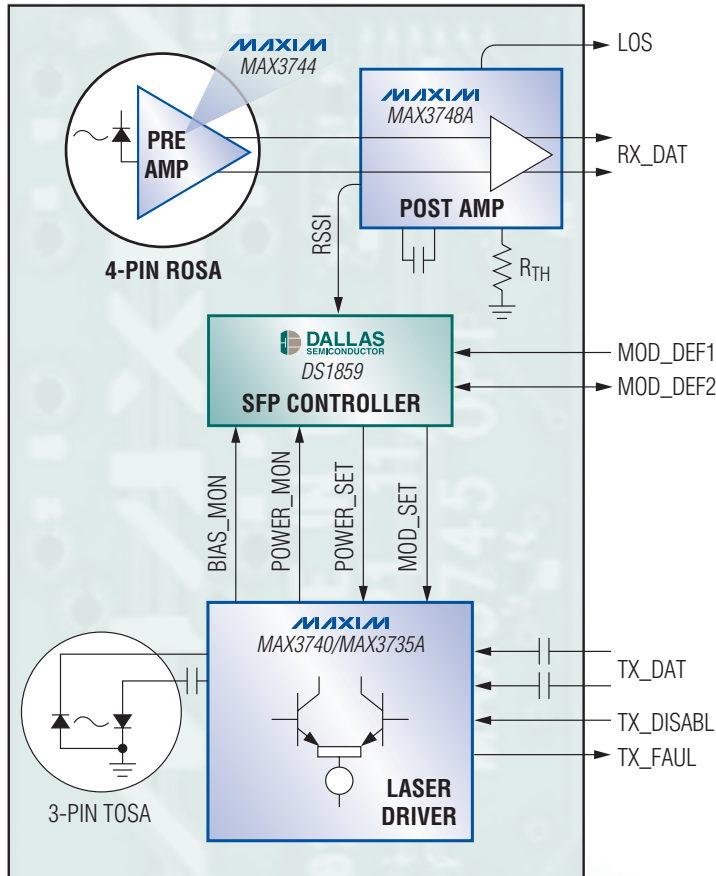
MAXIM
MAX3744

PRE
AMP

4-PIN ROSA

LOS

MAXIM
MAX3748A

RX_DAT

POST AMP

RSSI

$R_{TH}$

DALLAS
SEMICONDUCTOR
DS1859
SFP CONTROLLER

MOD_DEF1
MOD_DEF2

BIAS_MON
POWER_MON
POWER_SET
MOD_SET

MAXIM
MAX3740/MAX3735A

TX_DAT
TX_DISABL
TX_FAUL

LASER
DRIVER

3-PIN TOSA